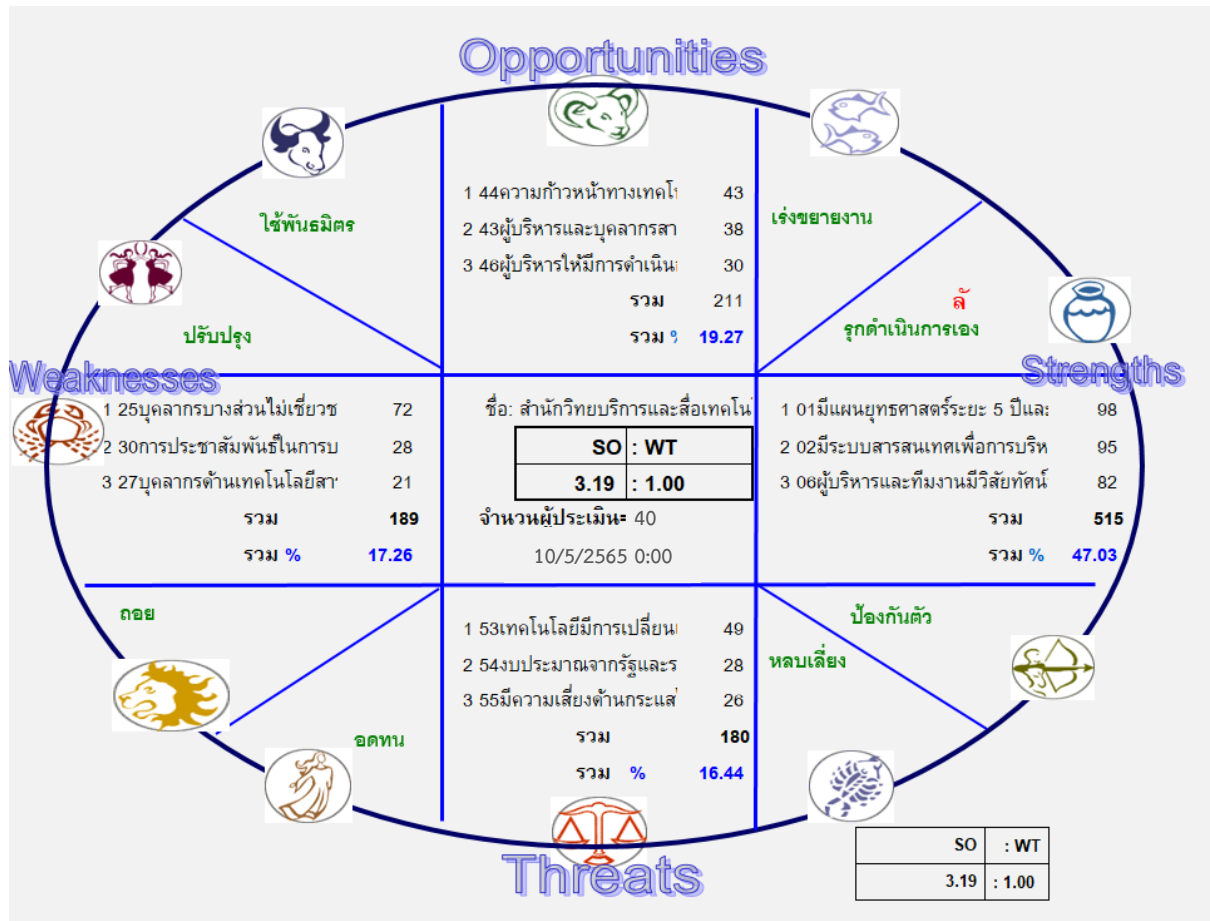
Opportunities

ใช้พันธมิตร

1 44ความก้าวหน้าทางเทคโ 43
2 43ผู้บริหารและบุคลากรสา 38
3 46ผู้บริหารให้มีการดำเนิน 30
รวม 211
รวม % 19.27

เร่งขยายงาน

ลั

รุกดำเนินการเอง

ปรับปรุง

Weaknesses

1 25บุคลากรบางส่วนไม่เชี่ยวช 72
2 30การประชาสัมพันธ์ในการบ 28
3 27บุคลากรด้านเทคโนโลยีสา 21
รวม 189
รวม % 17.26

ชื่อ: สำนักวิทยบริการและสื่อเทคโน

| SO | : WT |
|---|---|
| 3.19 | : 1.00 |

จำนวนผู้ประเมิน 40
10/5/2565 0:00

Strengths

1 01มีแผนยุทธศาสตร์ระยะ 5 ปีและ 98
2 02มีระบบสารสนเทศเพื่อการบริห 95
3 06ผู้บริหารและทีมงานมีวิสัยทัศน์ 82
รวม 515
รวม % 47.03

ถอย

1 53เทคโนโลยีมีการเปลี่ยน 49
2 54งบประมาณจากรัฐและ 28
3 55มีความเสี่ยงด้านกระแส 26
รวม 180
รวม % 16.44

ป้องกันตัว

หลบเลี่ยง

อดทน

Threats

| SO | : WT |
|---|---|
| 3.19 | : 1.00 |